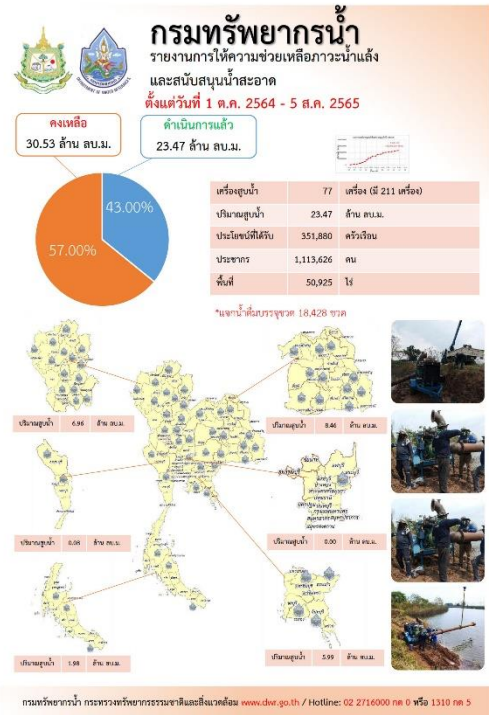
กรมทรัพยากรน้ำ

รายงานการให้ความช่วยเหลือภาวะน้ำแล้ง และสนับสนุนน้ำสะอาด

ตั้งแต่วันที่ 1 ต.ค. 2564 - 5 ส.ค. 2565

คงเหลือ
30.53 ล้าน ลบ.ม.

ดำเนินการแล้ว
23.47 ล้าน ลบ.ม.

43.00%

57.00%

| เครื่องสูบน้ำ | 77 | เครื่อง (มี 211 เครื่อง) |
|---|---|---|
| ปริมาณสูบน้ำ | 23.47 | ล้าน ลบ.ม. |
| ประโยชน์ที่ได้รับ | 351,880 | ครัวเรือน |
| ประชากร | 1,113,626 | คน |
| พื้นที่ | 50,925 | ไร่ |

*แจกน้ำดื่มบรรจุขวด 18,428 ขวด

ปริมาณสูบน้ำ 6.96 ล้าน ลบ.ม.

ปริมาณสูบน้ำ 8.46 ล้าน ลบ.ม.

ปริมาณสูบน้ำ 0.08 ล้าน ลบ.ม.

ปริมาณสูบน้ำ 0.00 ล้าน ลบ.ม.

ปริมาณสูบน้ำ 1.98 ล้าน ลบ.ม.

ปริมาณสูบน้ำ 5.99 ล้าน ลบ.ม.

กรมทรัพยากรน้ำ กระทรวงทรัพยากรธรรมชาติและสิ่งแวดล้อม www.dwr.go.th / Hotline: 02 2716000 กด 0 หรือ 1310 กด 5